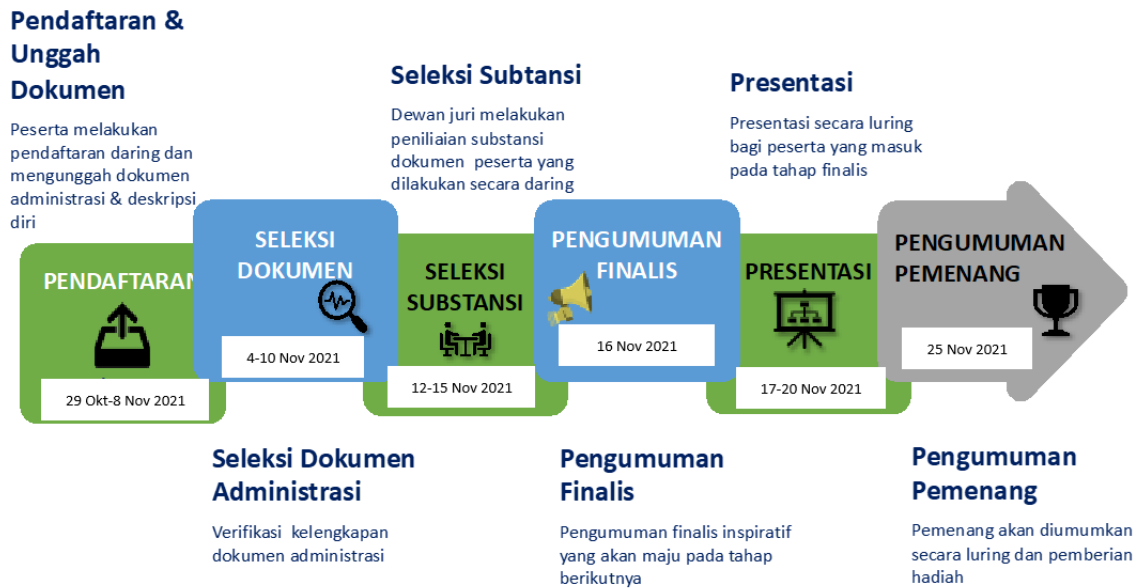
Pendaftaran & Unggah Dokumen

Peserta melakukan pendaftaran daring dan mengunggah dokumen administrasi & deskripsi diri

Seleksi Subtansi

Dewan juri melakukan peniliaian substansi dokumen peserta yang dilakukan secara daring

Presentasi

Presentasi secara luring bagi peserta yang masuk pada tahap finalis

PENDAFTARAN

29 Okt-8 Nov 2021

SELEKSI DOKUMEN

4-10 Nov 2021

SELEKSI SUBSTANSI

12-15 Nov 2021

PENGUMUMAN FINALIS

16 Nov 2021

PRESENTASI

17-20 Nov 2021

PENGUMUMAN PEMENANG

25 Nov 2021

Seleksi Dokumen Administrasi

Verifikasi kelengkapan dokumen administrasi

Pengumuman Finalis

Pengumuman finalis inspiratif yang akan maju pada tahap berikutnya

Pengumuman Pemenang

Pemenang akan diumumkan secara luring dan pemberian hadiah